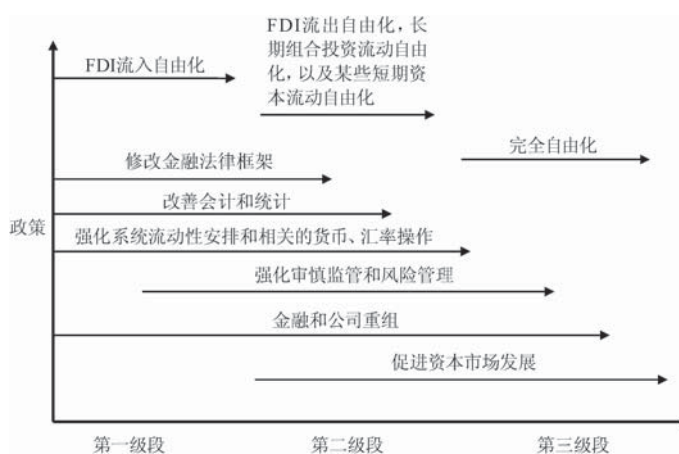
FDI流出自由化，长期组合投资流动自由化，以及某些短期资本流动自由化

FDI流入自由化

完全自由化

修改金融法律框架

改善会计和统计

政策

强化系统流动性安排和相关的货币、汇率操作

强化审慎监管和风险管理

金融和公司重组

促进资本市场发展

第一级段

第二级段

第三级段